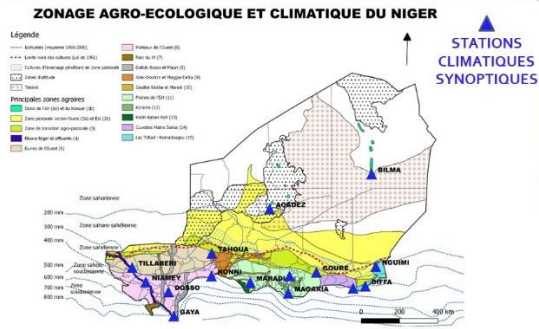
ZONAGE AGRO-ECOLOGIQUE ET CLIMATIQUE DU NIGER

STATIONS CLIMATIQUES SYNOPTIQUES

Légende

Isohyètes (moyenne 1968-2000)

Limite nord des cultures (loi de 1961)

Cultures d'hivernage pluvial en zone pastorale

Zones d'altitude

Ténéré

Principales zones agraires

Oasis de l'Aïr (1) et du Kaouar (16)

Zone pastorale centre-Ouest (2) et Est (2b)

Zone de transition agro-pastorale (3)

Fleuve Niger et affluents (4)

Dunes de l'Ouest (5)

Plateaux de l'Ouest (6)

Parc du W (7)

Dallols Bosso et Maouri (8)

Ader-Doutchi et Maggia-Tarka (9)

Goulbis Maradi et Kaba (10)

Plaines de l'Est (11)

Koramas (12)

Forêt Baban Rafi (13)

Cuvettes Maïné Soroa (14)

Lac Tchad - Komadougou (15)

Zone saharienne

Zone saharo-sahélienne

Zone sahélienne

Zone sahélo-soudanienne

Zone soudanienne

200 mm

300 mm

400 mm

500 mm

600 mm

700 mm

800 mm

BILMA

AGADEZ

TAHOUA

TILLABERI

NIAMEY

BIRNI

KONNI

DOSSO

MARADI

ZINDER

GOURE

MAGARIA

NGUIMI

DIFFA

GAYA

0

200

400 km